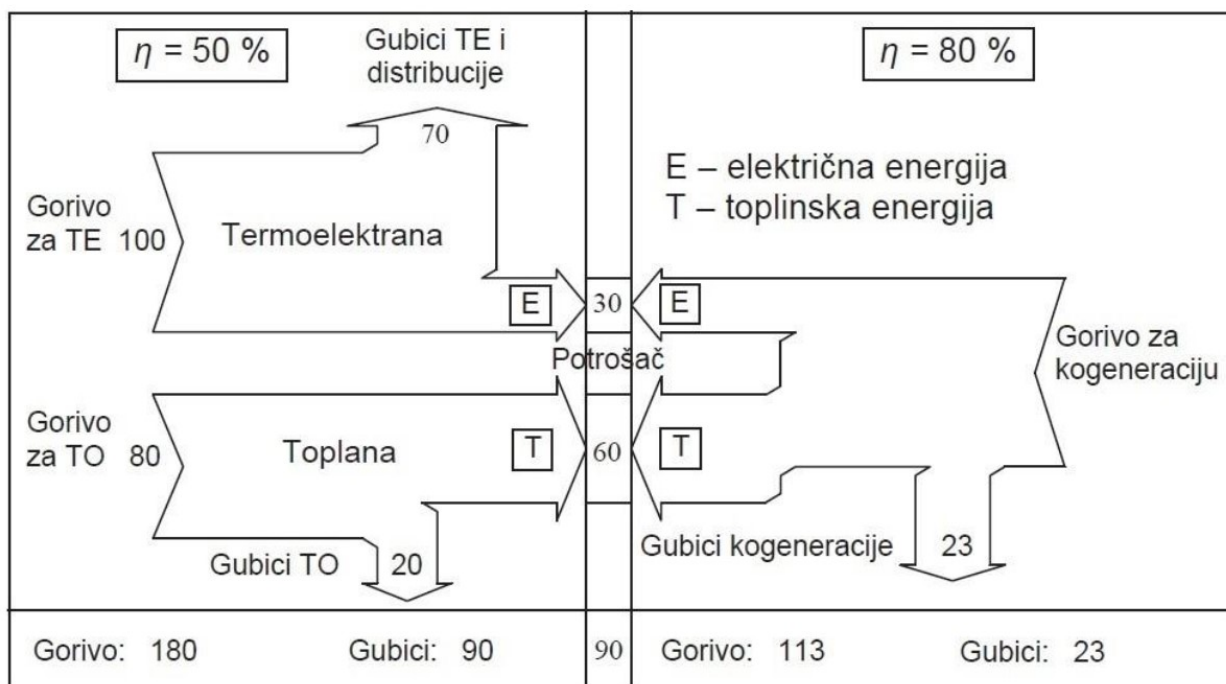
$\eta$ = 50 %

Gubici TE i distribucije

70

Gorivo za TE 100

Termoelektrana

E

30

Potrošač

Gorivo za TO 80

Toplana

T

60

Gubici TO

20

$\eta$ = 80 %

E – električna energija
T – toplinska energija

E

Gorivo za kogeneraciju

T

Gubici kogeneracije

23

Gorivo: 180

Gubici: 90

90

Gorivo: 113

Gubici: 23